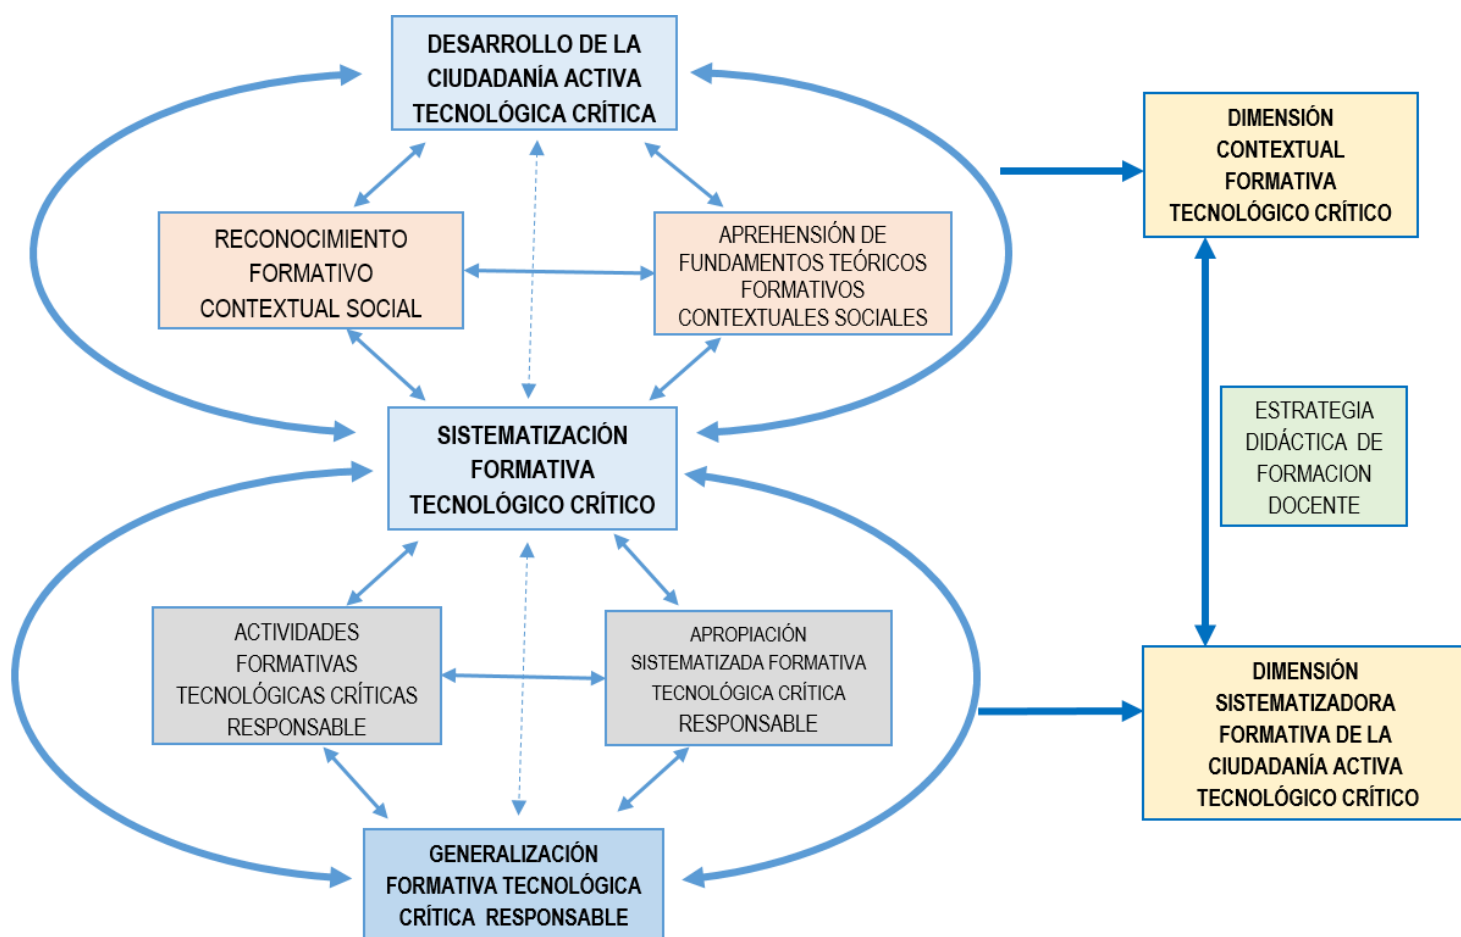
DESARROLLO DE LA CIUDADANÍA ACTIVA TECNOLÓGICA CRÍTICA

RECONOCIMIENTO FORMATIVO CONTEXTUAL SOCIAL

APREHENSIÓN DE FUNDAMENTOS TEÓRICOS FORMATIVOS CONTEXTUALES SOCIALES

SISTEMATIZACIÓN FORMATIVA TECNOLÓGICO CRÍTICO

ACTIVIDADES FORMATIVAS TECNOLÓGICAS CRÍTICAS RESPONSABLE

APROPIACIÓN SISTEMATIZADA FORMATIVA TECNOLÓGICA CRÍTICA RESPONSABLE

GENERALIZACIÓN FORMATIVA TECNOLÓGICA CRÍTICA RESPONSABLE

DIMENSIÓN CONTEXTUAL FORMATIVA TECNOLÓGICO CRÍTICO

ESTRATEGIA DIDÁCTICA DE FORMACION DOCENTE

DIMENSIÓN SISTEMATIZADORA FORMATIVA DE LA CIUDADANÍA ACTIVA TECNOLÓGICO CRÍTICO